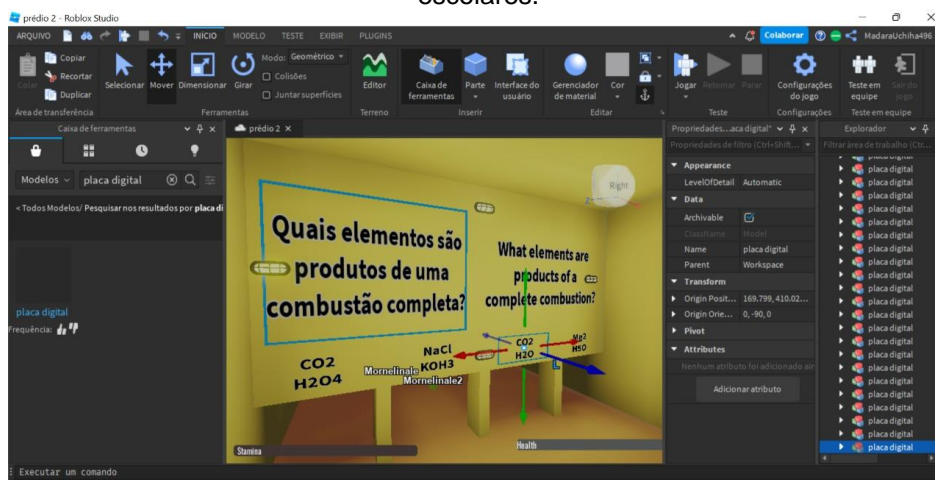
escolares.

prédio 2 - Roblox Studio

ARQUIVO INÍCIO MODELO TESTE EXIBIR PLUGINS

Colaborar MadaraUchiha496

Colar Copiar Recortar Duplicar Área de transferência

Selecionar Mover Dimensionar Girar Modo: Geométrico Colisões Juntar superfícies Ferramentas

Editor Terreno

Caixa de ferramentas Parte Interface do usuário Inserir

Gerenciador de material Cor Editar

Jogar Retomar Parar Teste

Configurações do jogo Configurações

Teste em equipe Sair do jogo Teste em equipe

Caixa de ferramentas

Modelos placa digital

< Todos Modelos/ Pesquisar nos resultados por placa di

placa digital
Frequência:

prédio 2 ×

Right

Quais elementos são produtos de uma combustão completa?

What elements are products of a complete combustion?

CO2
H2O4

NaCl
KOH3

Mornelinale
Mornelinale2

CO2
H2O

Mg2
H5O

Stamina

Health

Propriedades...aca digital"

Propriedades de filtro (Ctrl+Shift...

Appearance
LevelOfDetail Automatic
Data
Archivable
ClassName Model
Name placa digital
Parent Workspace
Transform
Origin Posit... 169.799, 410.02...
Origin Orie... 0, -90, 0
Pivot
Attributes
Nenhum atributo foi adicionado ain
Adicionar atributo

Explorador
Filtrar área de trabalho (Ctr...
placa digital
placa digital
placa digital
placa digital
placa digital
placa digital
placa digital
placa digital
placa digital
placa digital
placa digital
placa digital
placa digital
placa digital
placa digital
placa digital
placa digital
placa digital
placa digital
placa digital
placa digital

Executar um comando